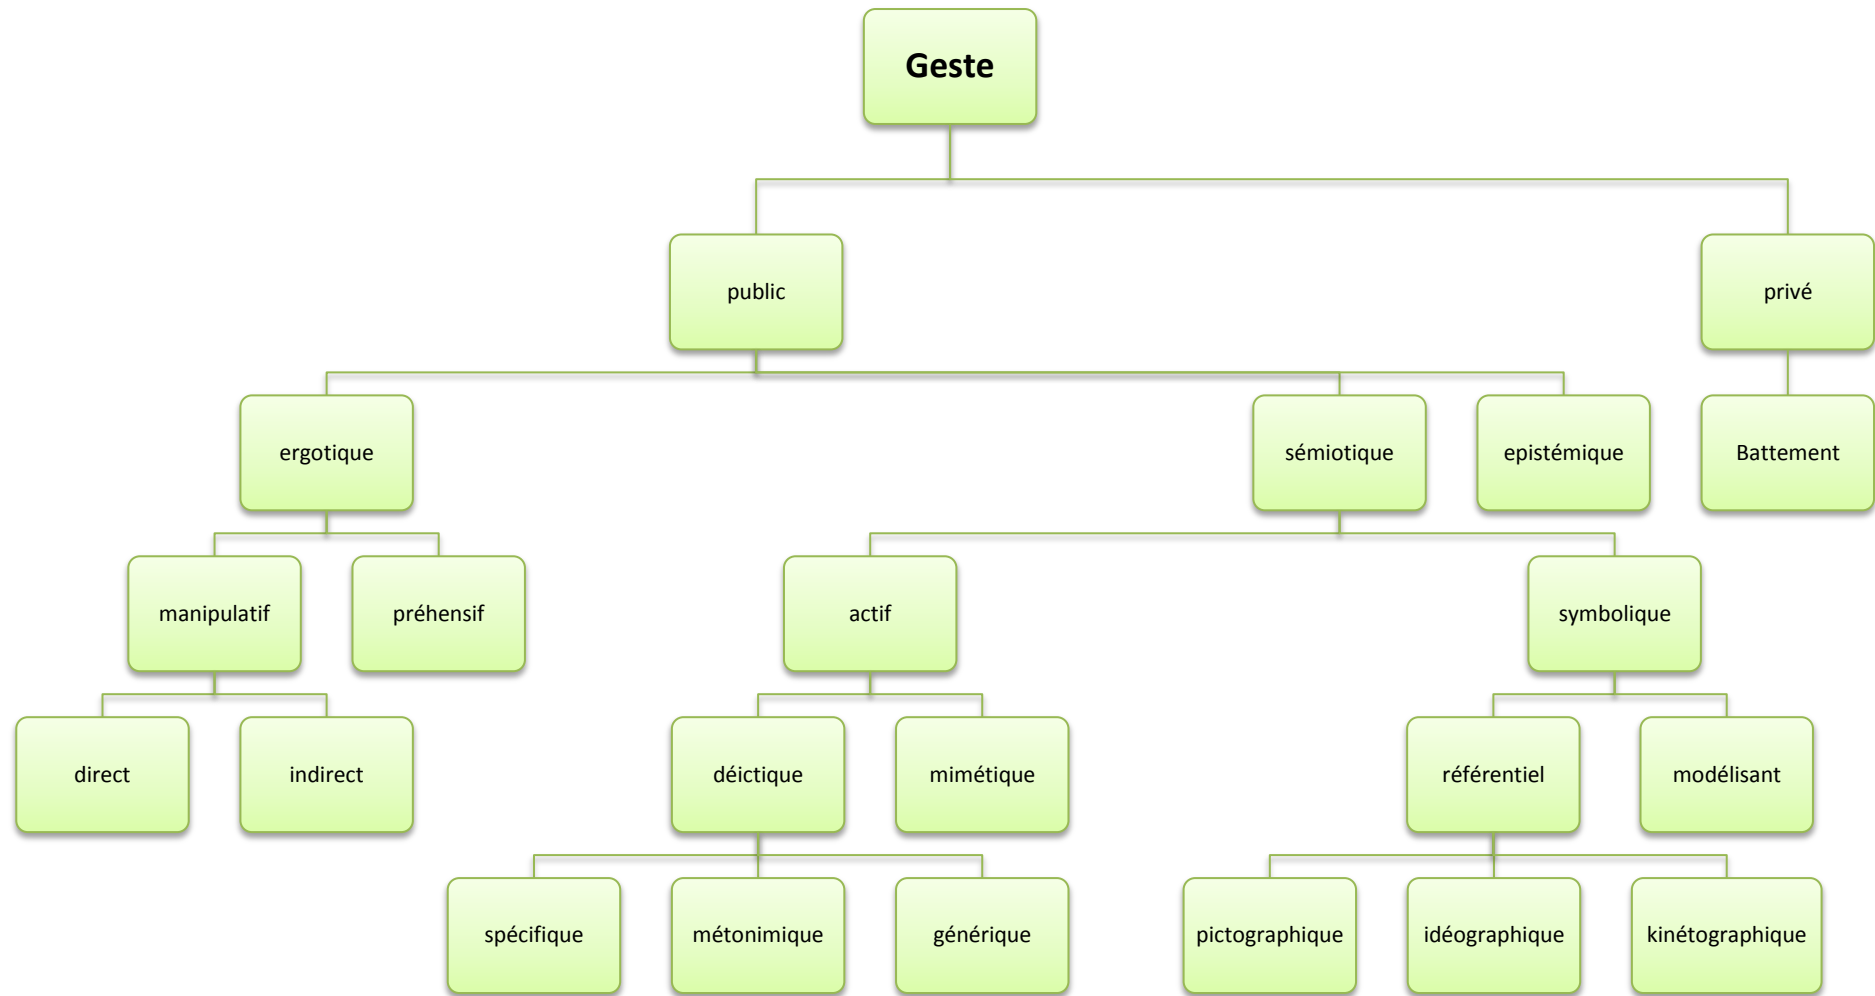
Geste

public

privé

ergotique

sémiotique

epistémique

Battement

manipulatif

préhensif

actif

symbolique

direct

indirect

déictique

mimétique

référentiel

modélisant

spécifique

métonimique

générique

pictographique

idéographique

kinétographique